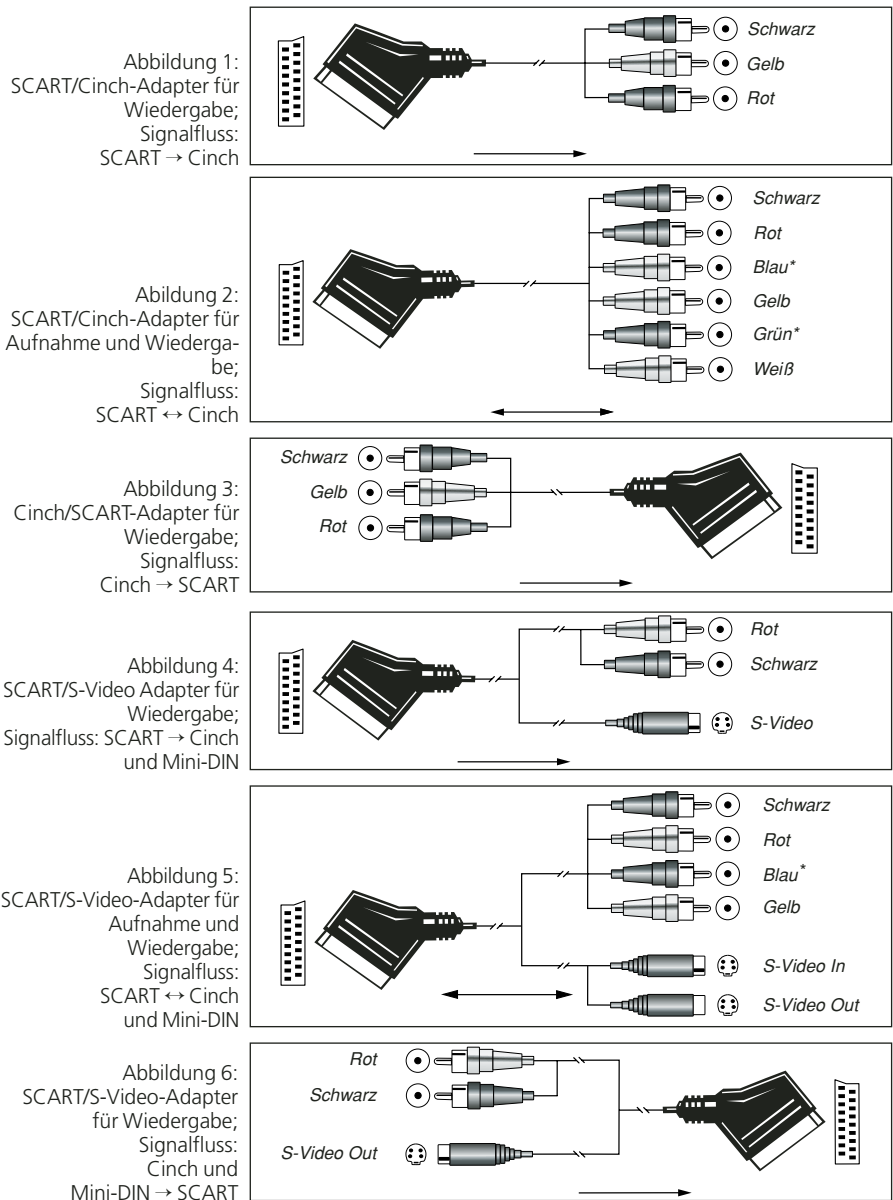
Abbildung 1: SCART/Cinch-Adapter für Wiedergabe; Signalfluss: SCART → Cinch

Schwarz
Gelb
Rot

Abbildung 2: SCART/Cinch-Adapter für Aufnahme und Wiedergabe; Signalfluss: SCART ↔ Cinch

Schwarz
Rot
Blau*
Gelb
Grün*
Weiß

Abbildung 3: Cinch/SCART-Adapter für Wiedergabe; Signalfluss: Cinch → SCART

Schwarz
Gelb
Rot

Abbildung 4: SCART/S-Video Adapter für Wiedergabe; Signalfluss: SCART → Cinch und Mini-DIN

Rot
Schwarz
S-Video

Abbildung 5: SCART/S-Video-Adapter für Aufnahme und Wiedergabe; Signalfluss: SCART ↔ Cinch und Mini-DIN

Schwarz
Rot
Blau*
Gelb
S-Video In
S-Video Out

Abbildung 6: SCART/S-Video-Adapter für Wiedergabe; Signalfluss: Cinch und Mini-DIN → SCART

Rot
Schwarz
S-Video Out